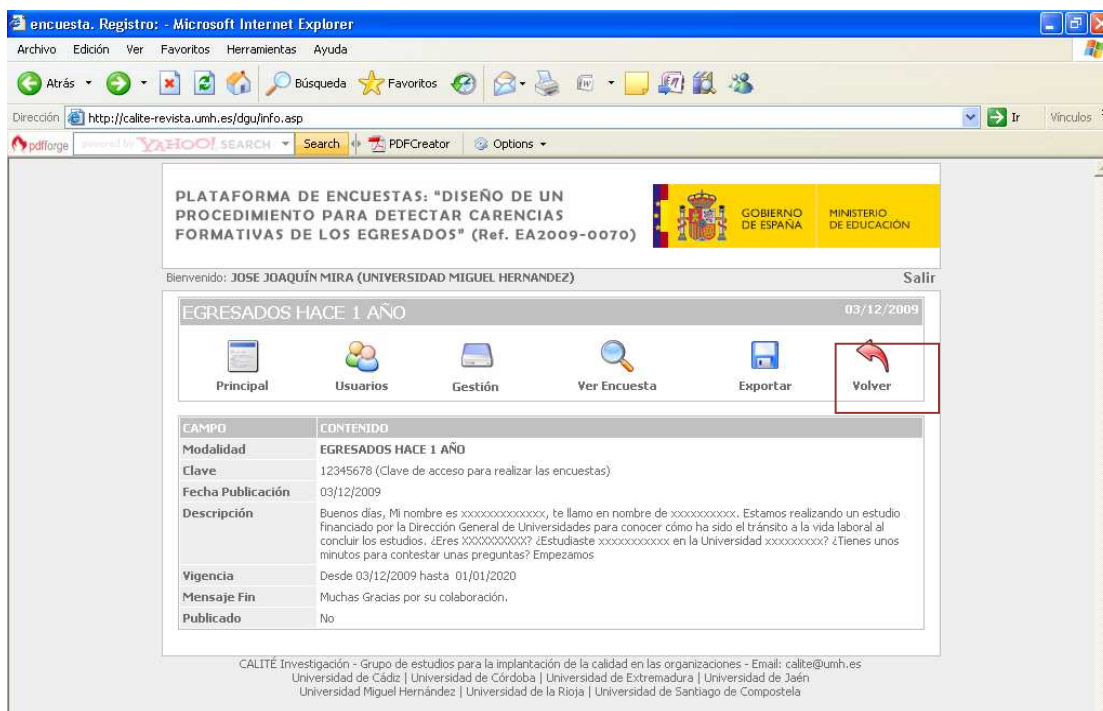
encuesta. Registro: - Microsoft Internet Explorer

Archivo Edición Ver Favoritos Herramientas Ayuda

Atrás Búsqueda Favoritos

Dirección http://calite-revista.umh.es/dgu/info.asp Ir Vínculos

pdfforge powered by YAHOO! SEARCH Search PDFCreator Options

PLATAFORMA DE ENCUESTAS: "DISEÑO DE UN PROCEDIMIENTO PARA DETECTAR CARENCIAS FORMATIVAS DE LOS EGRESADOS" (Ref. EA2009-0070)

GOBIERNO DE ESPAÑA MINISTERIO DE EDUCACIÓN

Bienvenido: JOSE JOAQUÍN MIRA (UNIVERSIDAD MIGUEL HERNANDEZ) Salir

EGRESADOS HACE 1 AÑO 03/12/2009

Principal Usuarios Gestión Ver Encuesta Exportar Volver

| CAMPO | CONTENIDO |
|---|---|
| Modalidad | EGRESADOS HACE 1 AÑO |
| Clave | 12345678 (Clave de acceso para realizar las encuestas) |
| Fecha Publicación | 03/12/2009 |
| Descripción | Buenos días, Mi nombre es xxxxxxxxxxxxx, te llamo en nombre de xxxxxxxxxx. Estamos realizando un estudio financiado por la Dirección General de Universidades para conocer cómo ha sido el tránsito a la vida laboral al concluir los estudios. ¿Eres XXXXXXXXXX? ¿Estudiaste xxxxxxxxxxx en la Universidad xxxxxxxxx? ¿Tienes unos minutos para contestar unas preguntas? Empezamos |
| Vigencia | Desde 03/12/2009 hasta 01/01/2020 |
| Mensaje Fin | Muchas Gracias por su colaboración. |
| Publicado | No |

CALITÉ Investigación - Grupo de estudios para la implantación de la calidad en las organizaciones - Email: calite@umh.es
Universidad de Cádiz | Universidad de Córdoba | Universidad de Extremadura | Universidad de Jaén
Universidad Miguel Hernández | Universidad de la Rioja | Universidad de Santiago de Compostela